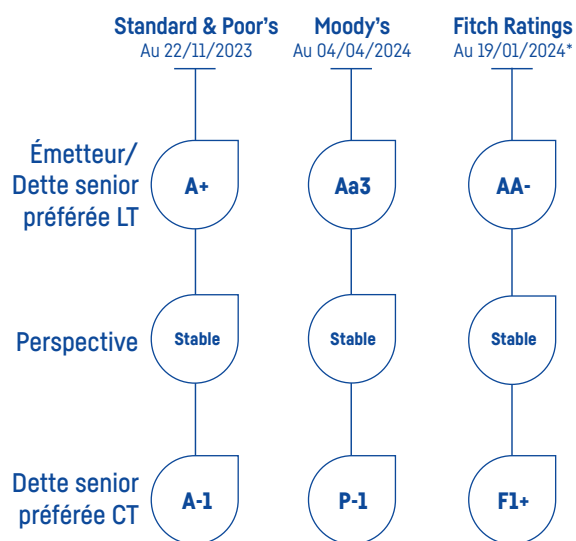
|  | Standard & Poor's Au 22/11/2023 | Moody's Au 04/04/2024 | Fitch Ratings Au 19/01/2024* |
|---|---|---|---|
| Émetteur/ Dette senior préférée LT | A+ | Aa3 | AA- |
| Perspective | Stable | Stable | Stable |
| Dette senior préférée CT | A-1 | P-1 | F1+ |